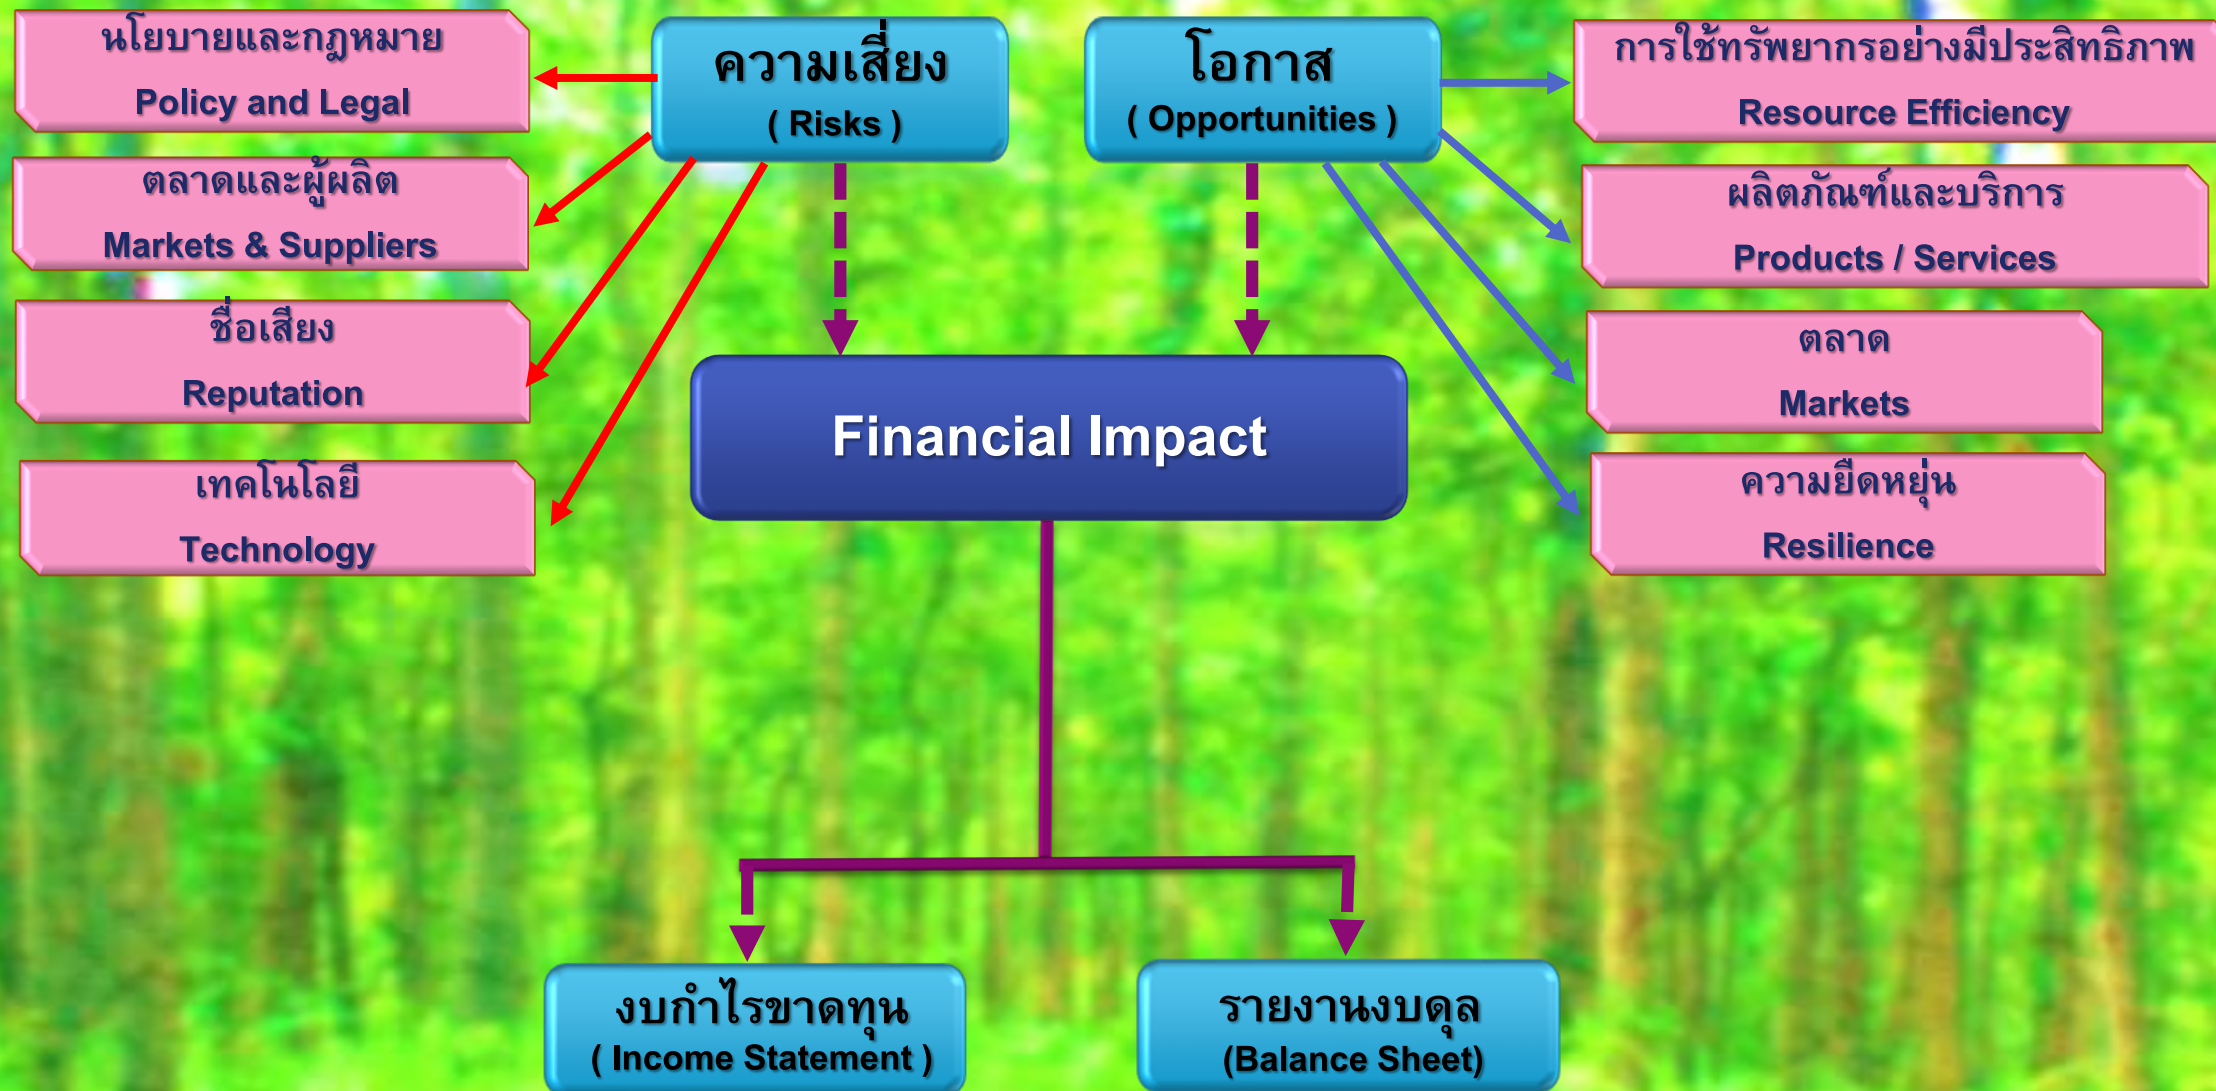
นโยบายและกฎหมาย
Policy and Legal

ความเสี่ยง
( Risks )

โอกาส
( Opportunities )

การใช้ทรัพยากรอย่างมีประสิทธิภาพ
Resource Efficiency

ตลาดและผู้ผลิต
Markets & Suppliers

ผลิตภัณฑ์และบริการ
Products / Services

ชื่อเสียง
Reputation

ตลาด
Markets

Financial Impact

เทคโนโลยี
Technology

ความยืดหยุ่น
Resilience

งบกำไรขาดทุน
( Income Statement )

รายงานงบดุล
(Balance Sheet)